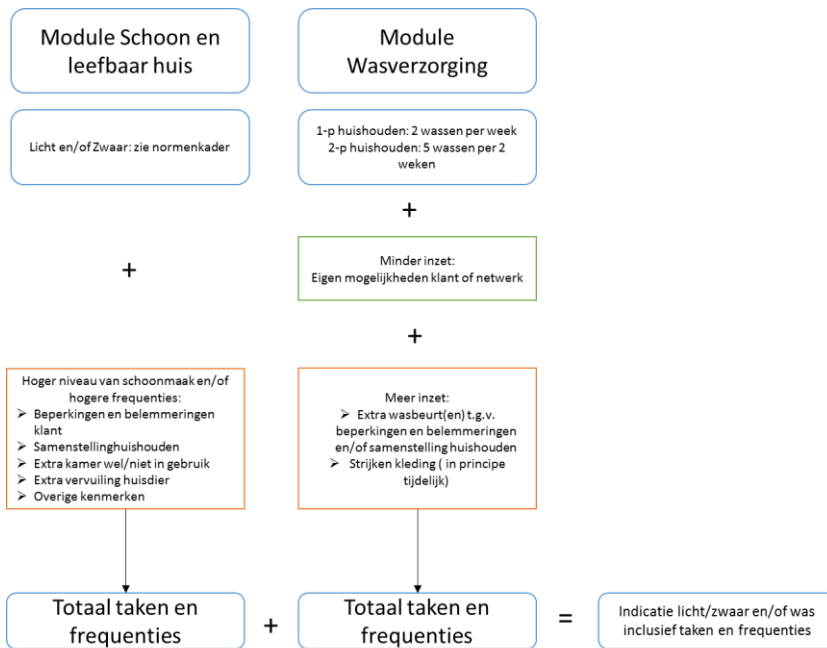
Module Schoon en leefbaar huis

Module Wasverzorging

Licht en/of Zwaar: zie normenkader

1-p huishouden: 2 wassen per week
2-p huishouden: 5 wassen per 2 weken

+

+

Minder inzet:
Eigen mogelijkheden klant of netwerk

+

Hoger niveau van schoonmaak en/of hogere frequenties:
➢ Beperkingen en belemmeringen klant
➢ Samenstellinghuishouden
➢ Extra kamer wel/niet in gebruik
➢ Extra vervuiling huisdier
➢ Overige kenmerken

Meer inzet:
➢ Extra wasbeurt(en) t.g.v. beperkingen en belemmeringen en/of samenstelling huishouden
➢ Strijken kleding ( in principe tijdelijk)

Totaal taken en frequenties

+

Totaal taken en frequenties

=

Indicatie licht/zwaar en/of was inclusief taken en frequenties